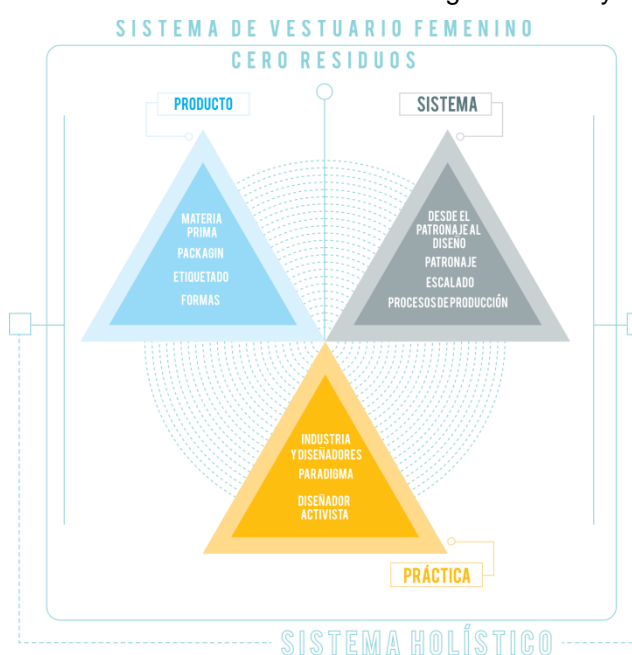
SISTEMA DE VESTUARIO FEMENINO
CERO RESIDUOS

PRODUCTO

MATERIA PRIMA
PACKAGIN
ETIQUETADO
FORMAS

SISTEMA

DESDE EL PATRONAJE AL DISEÑO
PATRONAJE
ESCALADO
PROCESOS DE PRODUCCIÓN

INDUSTRIA Y DISEÑADORES
PARADIGMA
DISEÑADOR ACTIVISTA

PRÁCTICA

SISTEMA HOLÍSTICO